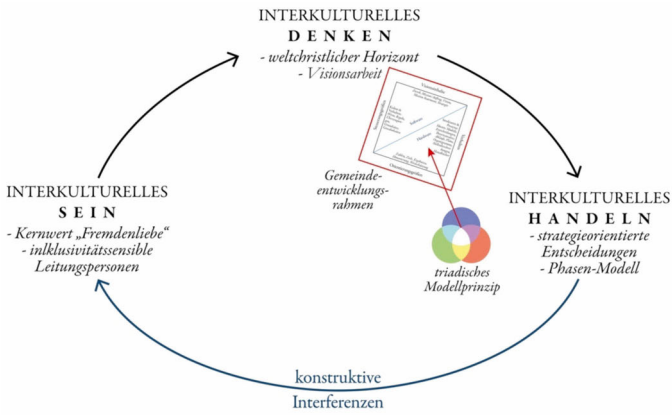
INTERKULTURELLES
DENKEN
- weltchristlicher Horizont
- Visionsarbeit

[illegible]

Gemeinde-
entwicklungs-
rahmen

INTERKULTURELLES
HANDELN
- strategieorientierte Entscheidungen
- Phasen-Modell

triadisches
Modellprinzip

INTERKULTURELLES
SEIN
- Kernwert „Fremdenliebe"
- inlklusivitätssensible Leitungspersonen

konstruktive
Interferenzen